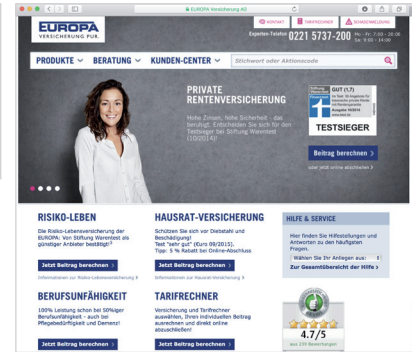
EUROPA Versicherung AG

EUROPA
VERSICHERUNG PUR.

KONTAKT
TARIFRECHNER
SCHADENMELDUNG

Experten-Telefon 0221 5737-200
Mo - Fr: 7:00 - 20:00
Sa: 9:00 - 14:00

PRODUKTE ∨ BERATUNG ∨ KUNDEN-CENTER ∨
Stichwort oder Aktionscode

PRIVATE
RENTENVERSICHERUNG

Hohe Zinsen, hohe Sicherheit - das bringt's! Entscheiden Sie sich für den Testsieger bei Stiftung Warentest (10/2014)!

GUT (1,7)
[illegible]
Ausgabe 10/2014
TESTSIEGER

Beitrag berechnen >

oder jetzt online abschließen >

RISIKO-LEBEN
Die Risiko-Lebensversicherung der EUROPA: Von Stiftung Warentest als günstiger Anbieter bestätigt!¹
Jetzt Beitrag berechnen >
Informationen zur Risiko-Lebensversicherung >

HAUSRAT-VERSICHERUNG
Schützen Sie sich vor Diebstahl und Beschädigung!
Test "sehr gut" (Euro 09/2015).
Tipp: 5 % Rabatt bei Online-Abschluss
Jetzt Beitrag berechnen >
Informationen zur Hausrat-Versicherung >

HILFE & SERVICE
Hier finden Sie Hilfestellungen und Antworten zu den häufigsten Fragen.
Wählen Sie Ihr Anliegen aus!
Zur Gesamtübersicht der Hilfe >

BERUFSUNFÄHIGKEIT
100% Leistung schon bei 50%iger Berufsunfähigkeit - auch bei Pflegebedürftigkeit und Demenz!
Jetzt Beitrag berechnen >

TARIFRECHNER
Versicherung und Tarifrechner auswählen, Ihren individuellen Beitrag ausrechnen und direkt online abzuschließen!
Jetzt Beitrag berechnen >

4.7/5
aus 239 Bewertungen